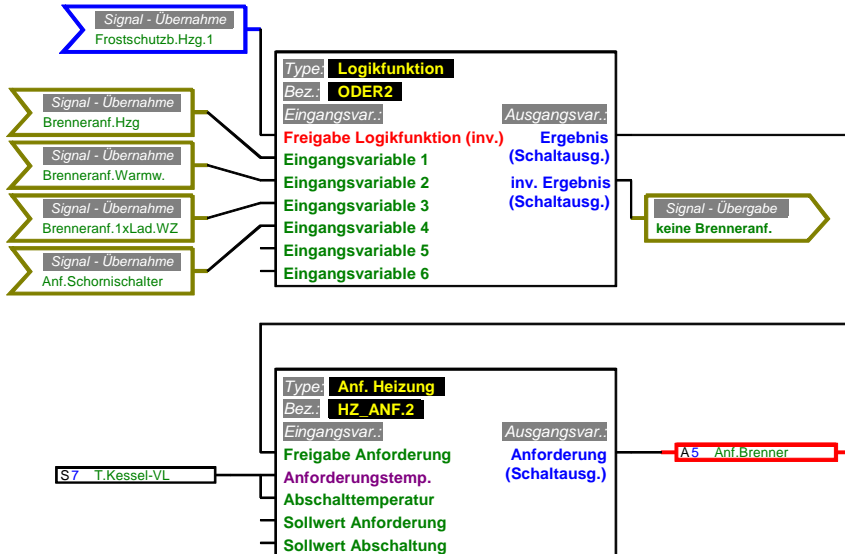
Signal - Übernahme
Frostschutzb.Hzg.1

Signal - Übernahme
Brenneranf.Hzg

Signal - Übernahme
Brenneranf.Warmw.

Signal - Übernahme
Brenneranf.1xLad.WZ

Signal - Übernahme
Anf.Schornischalter

Type: Logikfunktion
Bez.: ODER2
Eingangsvar.:
Ausgangsvar.:
Freigabe Logikfunktion (inv.)
Eingangsvariable 1
Eingangsvariable 2
Eingangsvariable 3
Eingangsvariable 4
Eingangsvariable 5
Eingangsvariable 6
Ergebnis (Schaltausg.)
inv. Ergebnis (Schaltausg.)

Signal - Übergabe
keine Brenneranf.

Type: Anf. Heizung
Bez.: HZ_ANF.2
Eingangsvar.:
Ausgangsvar.:
Freigabe Anforderung
Anforderungstemp.
Abschalttemperatur
Sollwert Anforderung
Sollwert Abschaltung
Anforderung (Schaltausg.)

S7 T.Kessel-VL

A5 Anf.Brenner